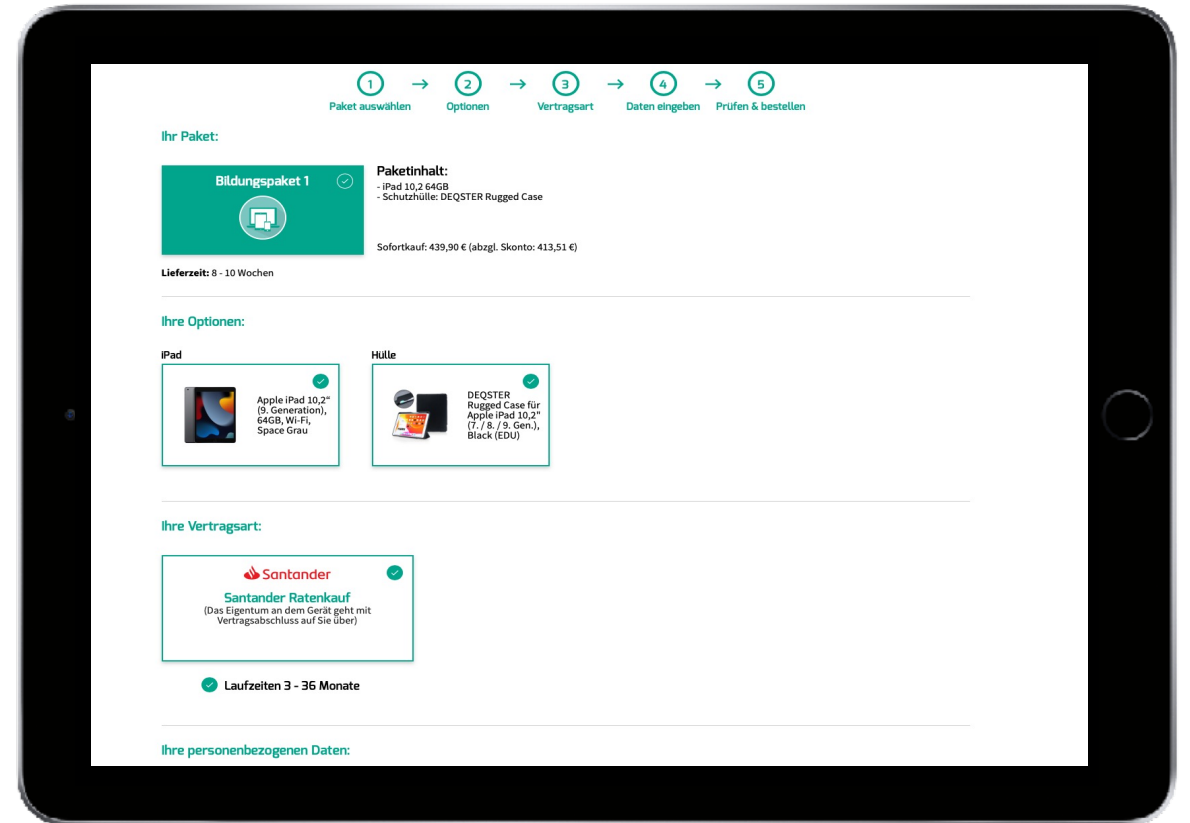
1 Paket auswählen → 2 Optionen → 3 Vertragsart → 4 Daten eingeben → 5 Prüfen & bestellen

Ihr Paket:

Bildungspaket 1

Paketinhalt:
- iPad 10,2 64GB
- Schutzhülle: DEQSTER Rugged Case

Sofortkauf: 439,90 € (abzgl. Skonto: 413,51 €)

Lieferzeit: 8 - 10 Wochen

Ihre Optionen:

iPad

Apple iPad 10,2“ (9. Generation), 64GB, Wi-Fi, Space Grau

Hülle

DEQSTER Rugged Case für Apple iPad 10,2" (7. / 8. / 9. Gen.), Black (EDU)

Ihre Vertragsart:

Santander

Santander Ratenkauf
(Das Eigentum an dem Gerät geht mit Vertragsabschluss auf Sie über)

Laufzeiten 3 - 36 Monate

Ihre personenbezogenen Daten: